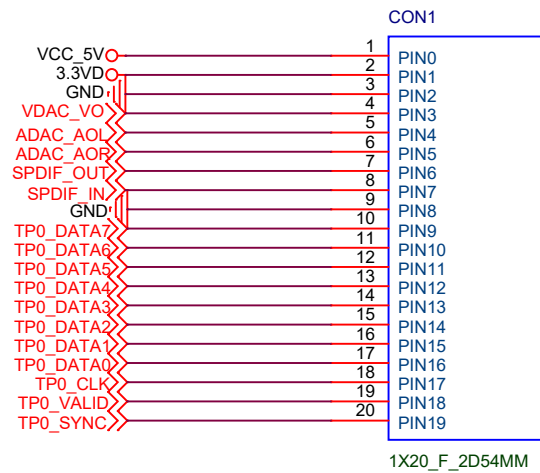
CON1

VCC_5V
3.3VD
GND
VDAC_VO
ADAC_AOL
ADAC_AOR
SPDIF_OUT
SPDIF_IN
GND
TP0_DATA7
TP0_DATA6
TP0_DATA5
TP0_DATA4
TP0_DATA3
TP0_DATA2
TP0_DATA1
TP0_DATA0
TP0_CLK
TP0_VALID
TP0_SYNC

1 PIN0
2 PIN1
3 PIN2
4 PIN3
5 PIN4
6 PIN5
7 PIN6
8 PIN7
9 PIN8
10 PIN9
11 PIN10
12 PIN11
13 PIN12
14 PIN13
15 PIN14
16 PIN15
17 PIN16
18 PIN17
19 PIN18
20 PIN19

1X20_F_2D54MM